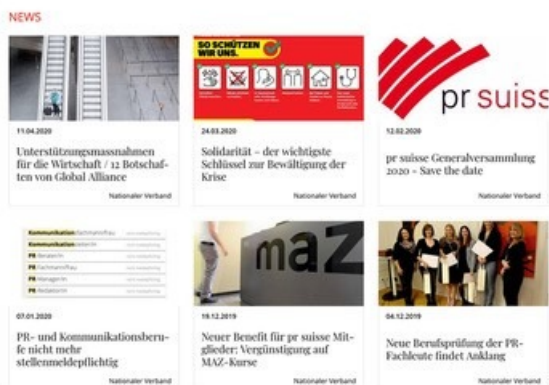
NEWS

SO SCHÜTZEN WIR UNS.

pr suisse

11.04.2020

Unterstützungsmassnahmen für die Wirtschaft / 12 Botschaften von Global Alliance

Nationaler Verband

24.03.2020

Solidarität – der wichtigste Schlüssel zur Bewältigung der Krise

Nationaler Verband

12.02.2020

pr suisse Generalversammlung 2020 – Save the date

Nationaler Verband

Kommunikationsfachmann/frau
Kommunikationsleiter/in
PR-Berater/in
PR-Fachmann/frau
PR-Manager/in
PR-Redaktor/in

maz

07.01.2020

PR- und Kommunikationsberufe nicht mehr stellenmeldepflichtig

Nationaler Verband

19.12.2019

Neuer Benefit für pr suisse Mitglieder: Vergünstigung auf MAZ-Kurse

Nationaler Verband

04.12.2019

Neue Berufsprüfung der PR-Fachleute findet Anklang

Nationaler Verband